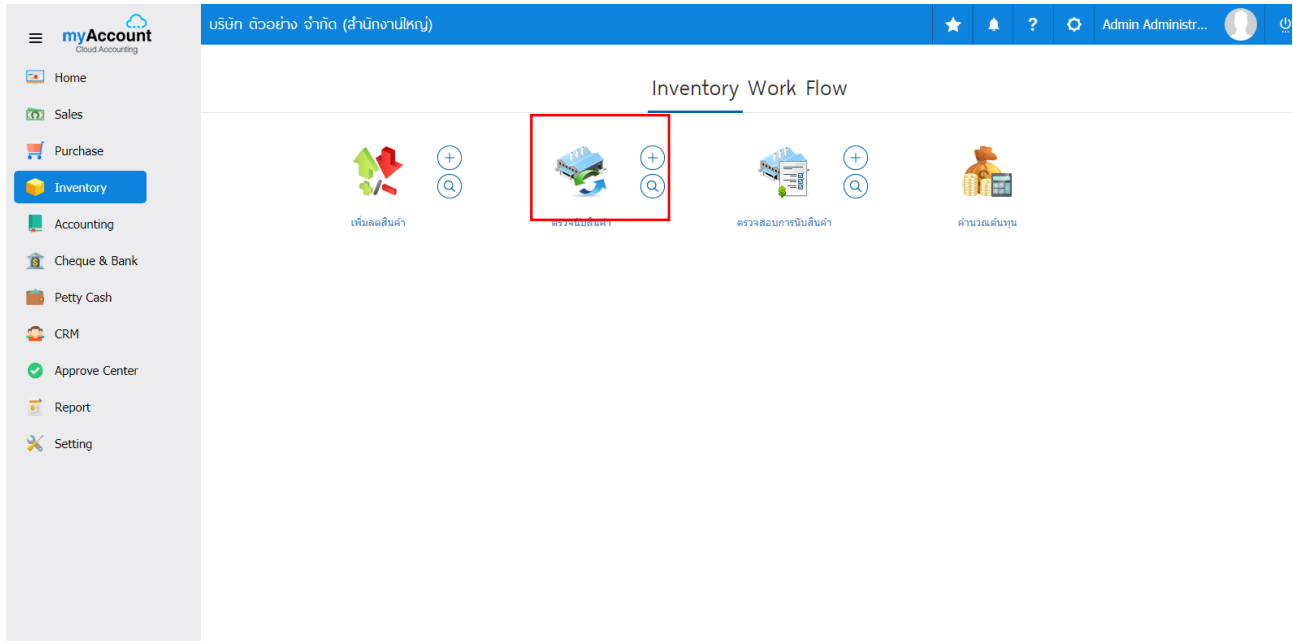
myAccount
Cloud Accounting

Home
Sales
Purchase
Inventory
Accounting
Cheque & Bank
Petty Cash
CRM
Approve Center
Report
Setting

บริษัท ตัวอย่าง จำกัด (สำนักงานใหญ่)

Admin Administr...

Inventory Work Flow

เพิ่มลดสินค้า

ตรวจนับสินค้า

ตรวจสอบการนับสินค้า

คำนวณต้นทุน